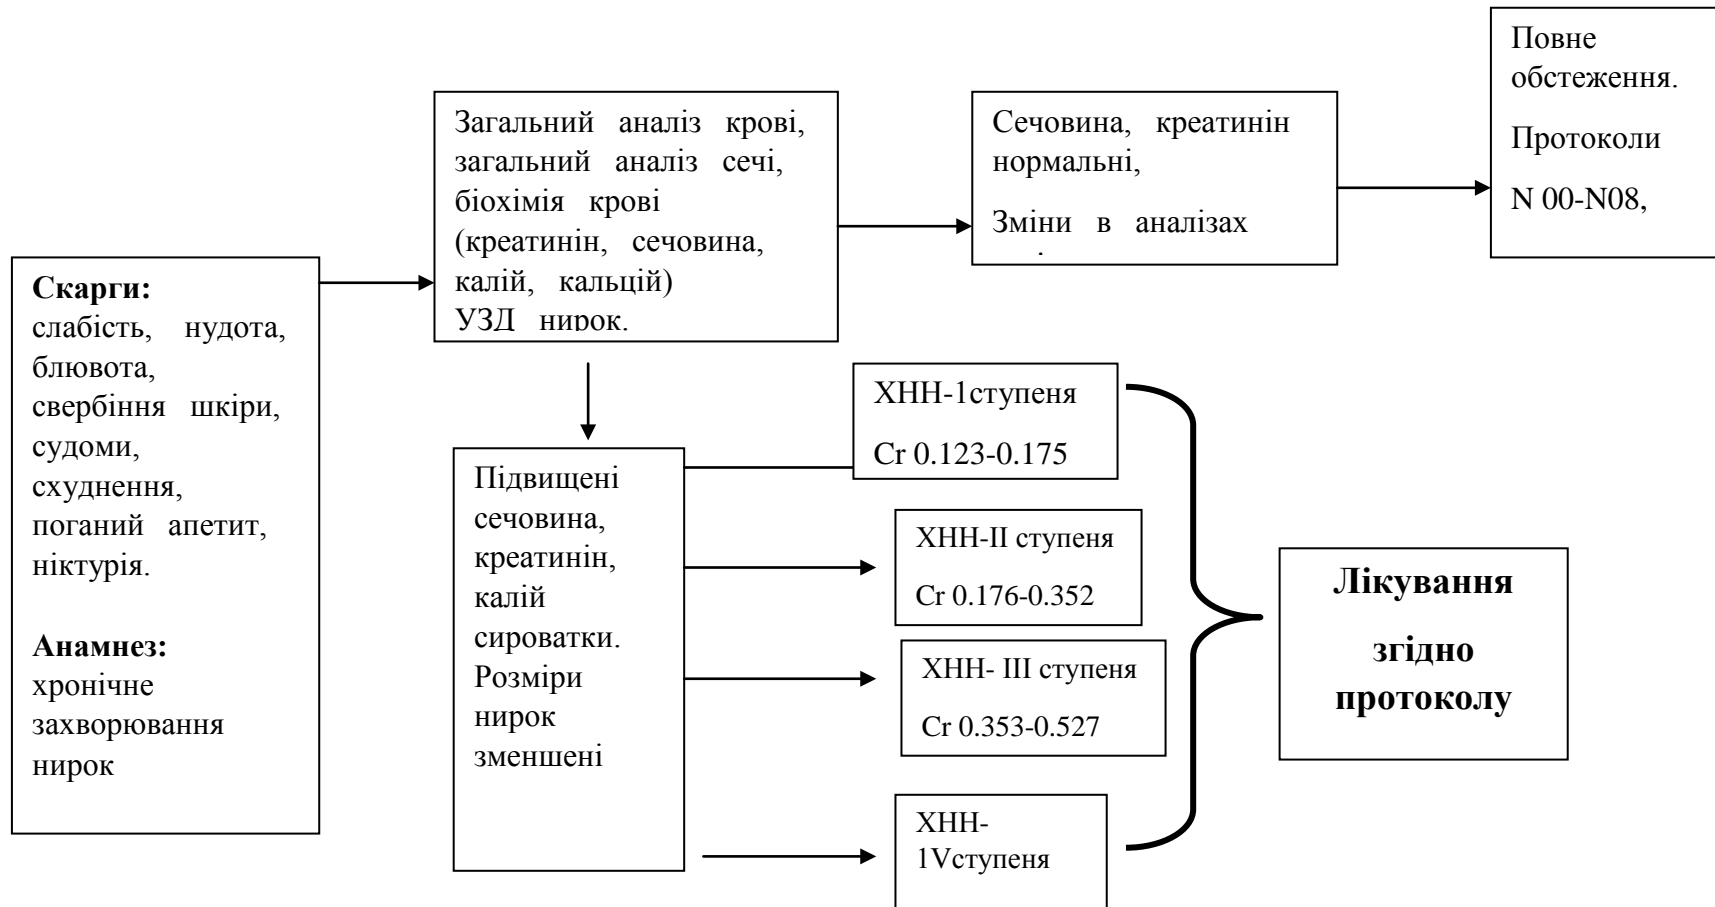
**Скарги:**
слабість, нудота, блювота, свербіння шкіри, судоми, схуднення, поганий апетит, ніктурія.

**Анамнез:**
хронічне захворювання нирок

Загальний аналіз крові, загальний аналіз сечі, біохімія крові (креатинін, сечовина, калій, кальцій)
УЗД нирок.

Сечовина, креатинін нормальні,

Зміни в аналізах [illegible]

Повне обстеження.

Протоколи

N 00-N08,

Підвищені сечовина, креатинін, калій сироватки. Розміри нирок зменшені

ХНН-1ступеня

Cr 0.123-0.175

ХНН-II ступеня

Cr 0.176-0.352

ХНН- III ступеня

Cr 0.353-0.527

ХНН-1Vступеня

**Лікування**

**згідно**

**протоколу**